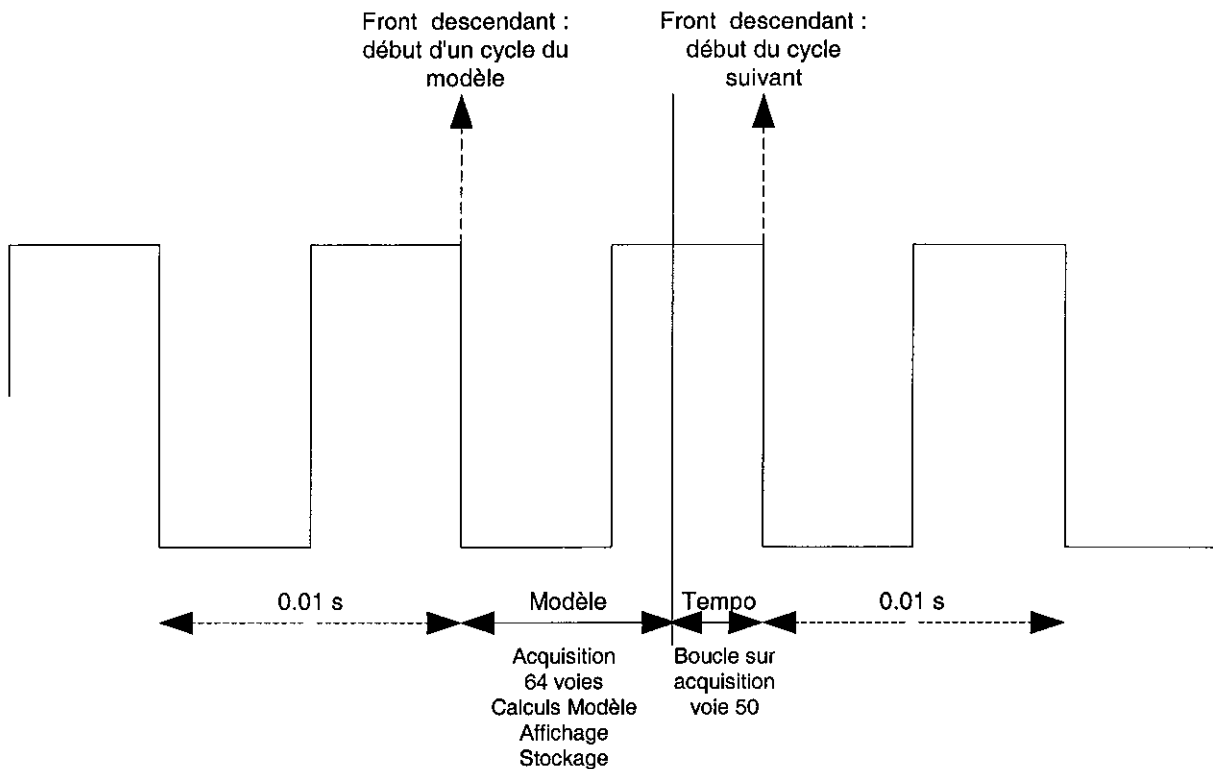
Front descendant : début d'un cycle du modèle

Front descendant : début du cycle suivant

0.01 s

Modèle

Tempo

0.01 s

Acquisition
64 voies
Calculs Modèle
Affichage
Stockage

Boucle sur acquisition voie 50